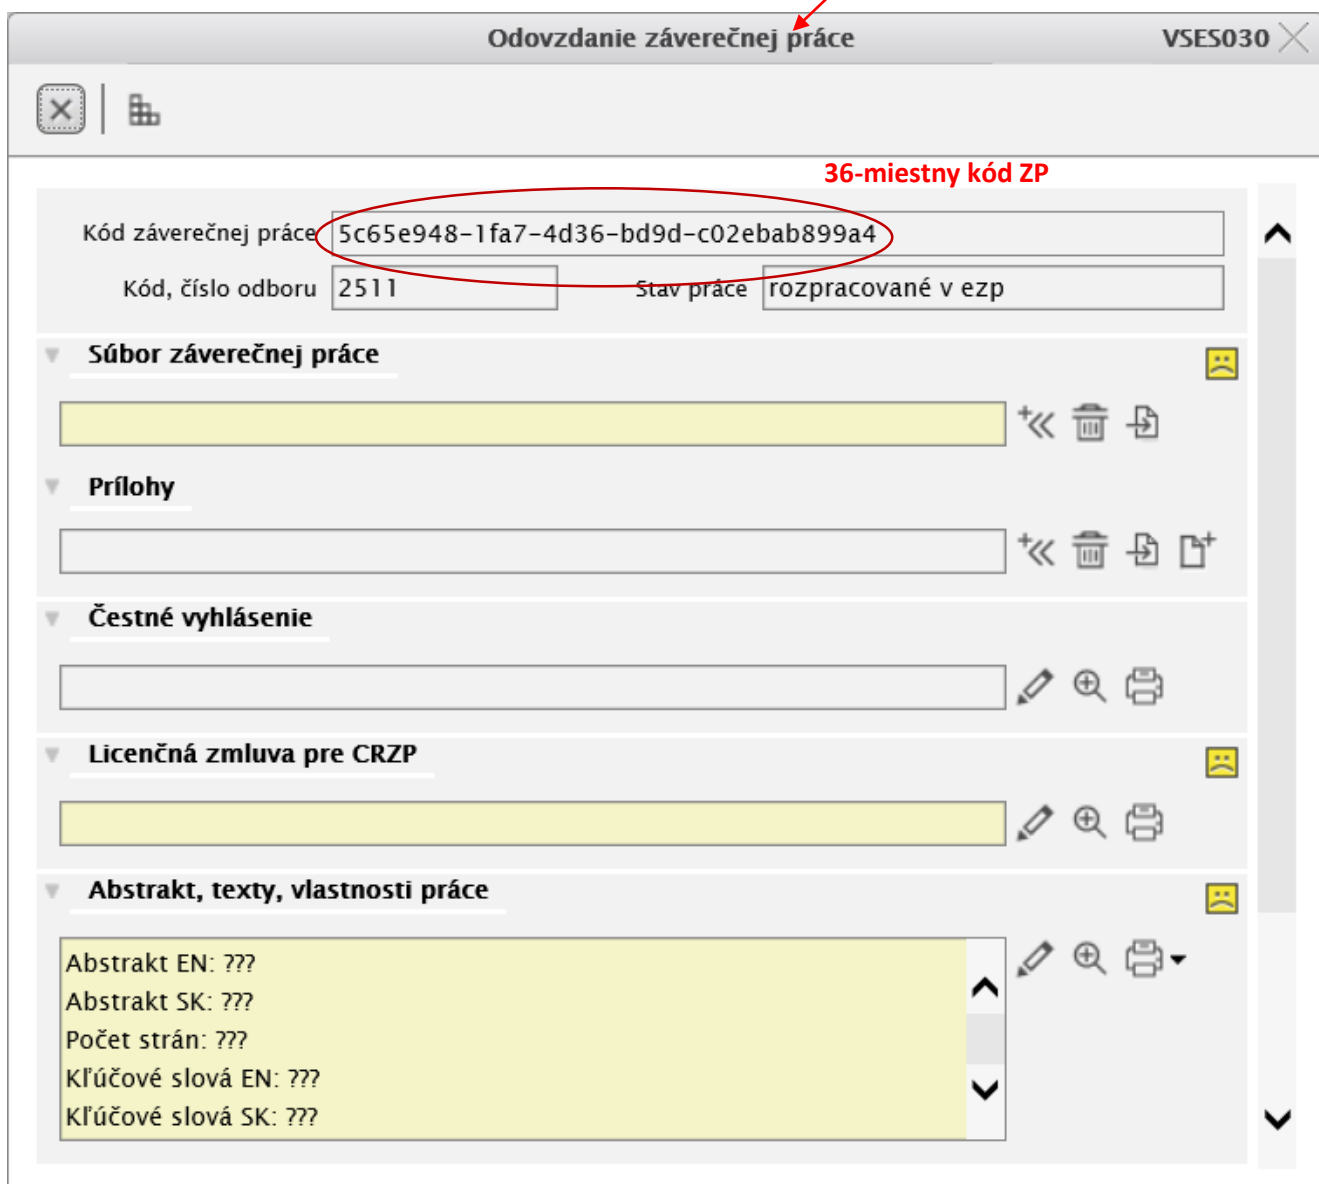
Odovzdanie záverečnej práce

VSES030

36-miestny kód ZP

Kód záverečnej práce 5c65e948-1fa7-4d36-bd9d-c02ebab899a4

Kód, číslo odboru 2511

Stav práce rozpracované v ezp

Súbor záverečnej práce

Prílohy

Čestné vyhlásenie

Licenčná zmluva pre CRZP

Abstrakt, texty, vlastnosti práce

Abstrakt EN: ???
Abstrakt SK: ???
Počet strán: ???
Kľúčové slová EN: ???
Kľúčové slová SK: ???